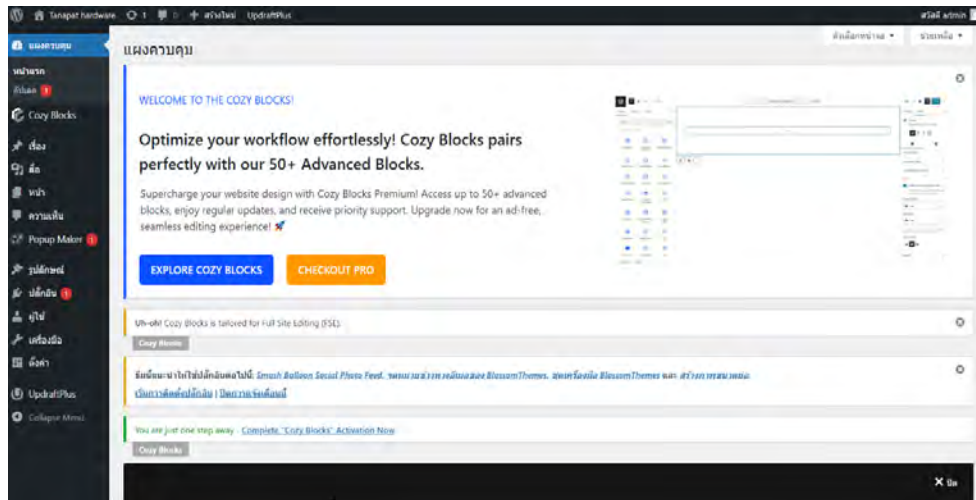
Tanapat hardware 1 0 + สร้างใหม่ UpdraftPlus

สวัสดี admin

แผงควบคุม

หน้าแรก
อัปเดต 1

Cozy Blocks

เรื่อง
สื่อ
หน้า
ความเห็น
Popup Maker 1
รูปลักษณ์
ปลั๊กอิน 1
ผู้ใช้
เครื่องมือ
ตั้งค่า
UpdraftPlus
Collapse Menu

แผงควบคุม

ตัวเลือกหน้าจอ ▾ ช่วยเหลือ ▾

WELCOME TO THE COZY BLOCKS!

Optimize your workflow effortlessly! Cozy Blocks pairs perfectly with our 50+ Advanced Blocks.

Supercharge your website design with Cozy Blocks Premium! Access up to 50+ advanced blocks, enjoy regular updates, and receive priority support. Upgrade now for an ad-free, seamless editing experience! 🚀

EXPLORE COZY BLOCKS

CHECKOUT PRO

Uh-oh! Cozy Blocks is tailored for Full Site Editing (FSE).

Cozy Blocks

ธีมนี้แนะนำให้ใช้ปลั๊กอินต่อไปนี้: Smash Balloon Social Photo Feed, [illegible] BlossomThemes, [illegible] BlossomThemes และ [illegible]

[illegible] | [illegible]

You are just one step away - Complete "Cozy Blocks" Activation Now

Cozy Blocks

✕ ปิด